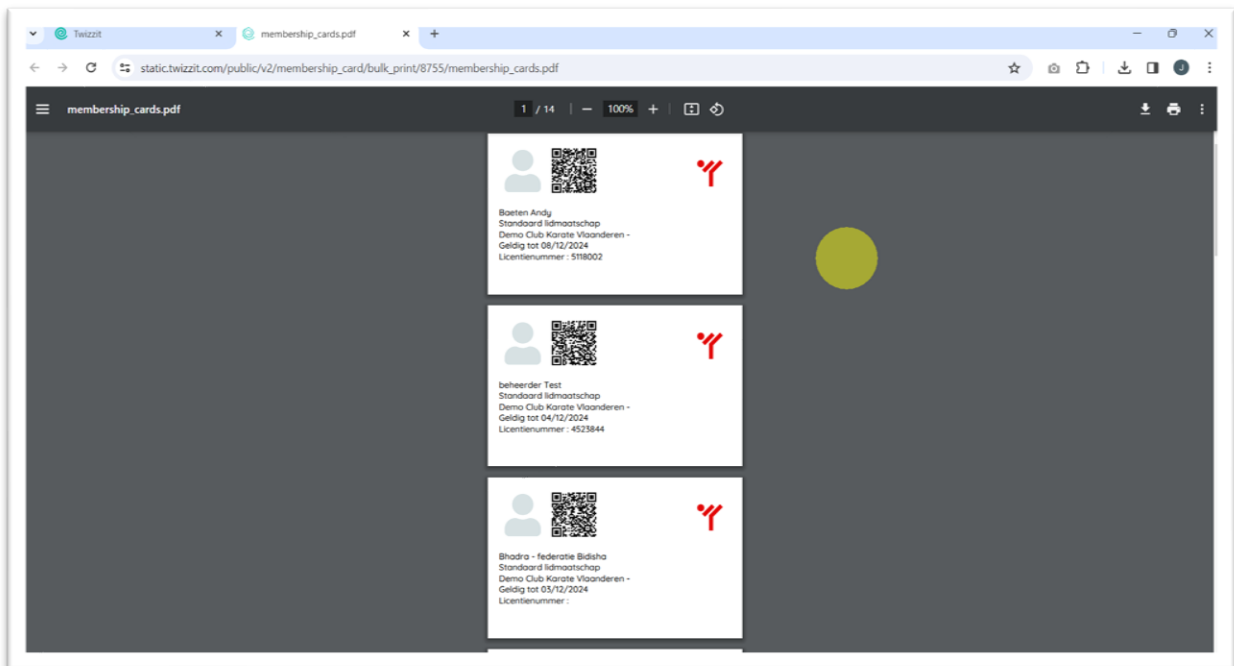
Twizzit
membership_cards.pdf
static.twizzit.com/public/v2/membership_card/bulk_print/8755/membership_cards.pdf
J
membership_cards.pdf
1 / 14
100%

Baeten Andy
Standaard lidmaatschap
Demo Club Karate Vlaanderen -
Geldig tot 08/12/2024
Licentienummer : 5118002

beheerder Test
Standaard lidmaatschap
Demo Club Karate Vlaanderen -
Geldig tot 04/12/2024
Licentienummer : 4523844

Bhadra - federatie Bidisha
Standaard lidmaatschap
Demo Club Karate Vlaanderen -
Geldig tot 03/12/2024
Licentienummer :